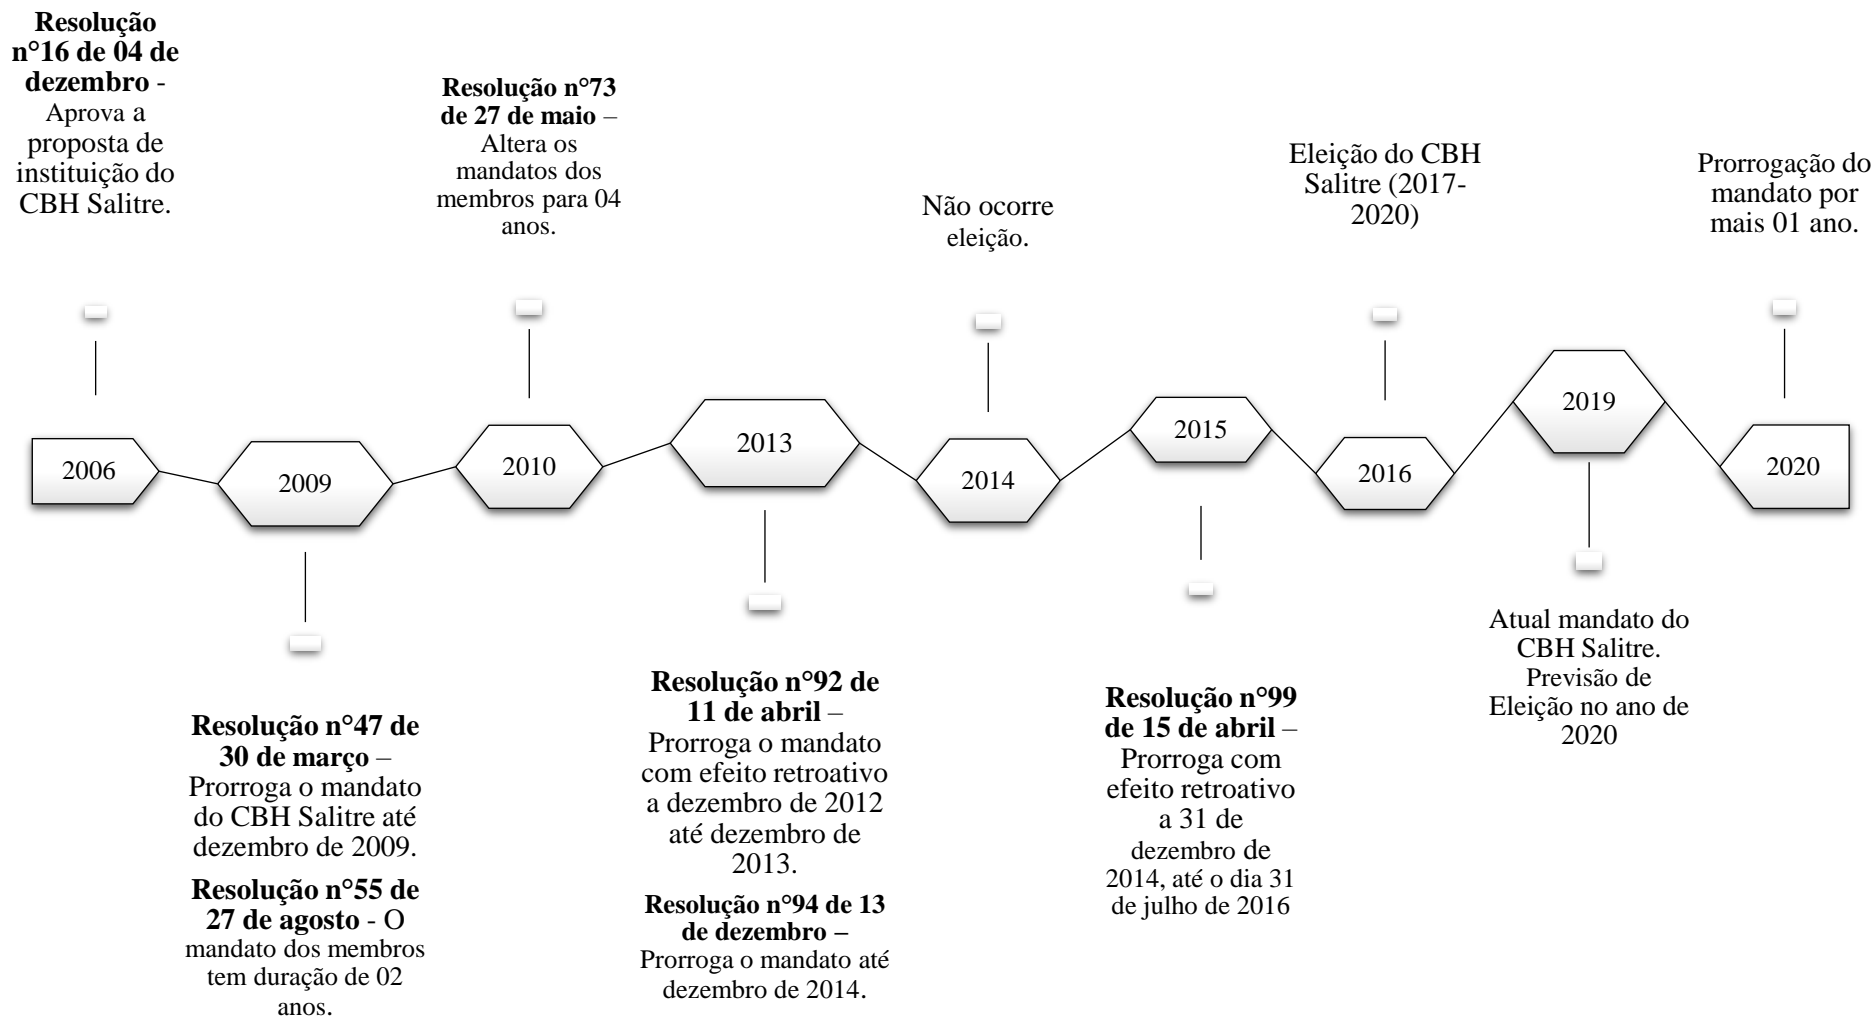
**Resolução n°16 de 04 de dezembro** - Aprova a proposta de instituição do CBH Salitre.

**Resolução n°73 de 27 de maio** – Altera os mandatos dos membros para 04 anos.

Não ocorre eleição.

Eleição do CBH Salitre (2017-2020)

Prorrogação do mandato por mais 01 ano.

2006

2009

2010

2013

2014

2015

2016

2019

2020

**Resolução n°47 de 30 de março** – Prorroga o mandato do CBH Salitre até dezembro de 2009.

**Resolução n°55 de 27 de agosto** - O mandato dos membros tem duração de 02 anos.

**Resolução n°92 de 11 de abril** – Prorroga o mandato com efeito retroativo a dezembro de 2012 até dezembro de 2013.

**Resolução n°94 de 13 de dezembro –** Prorroga o mandato até dezembro de 2014.

**Resolução n°99 de 15 de abril** – Prorroga com efeito retroativo a 31 de dezembro de 2014, até o dia 31 de julho de 2016

Atual mandato do CBH Salitre. Previsão de Eleição no ano de 2020